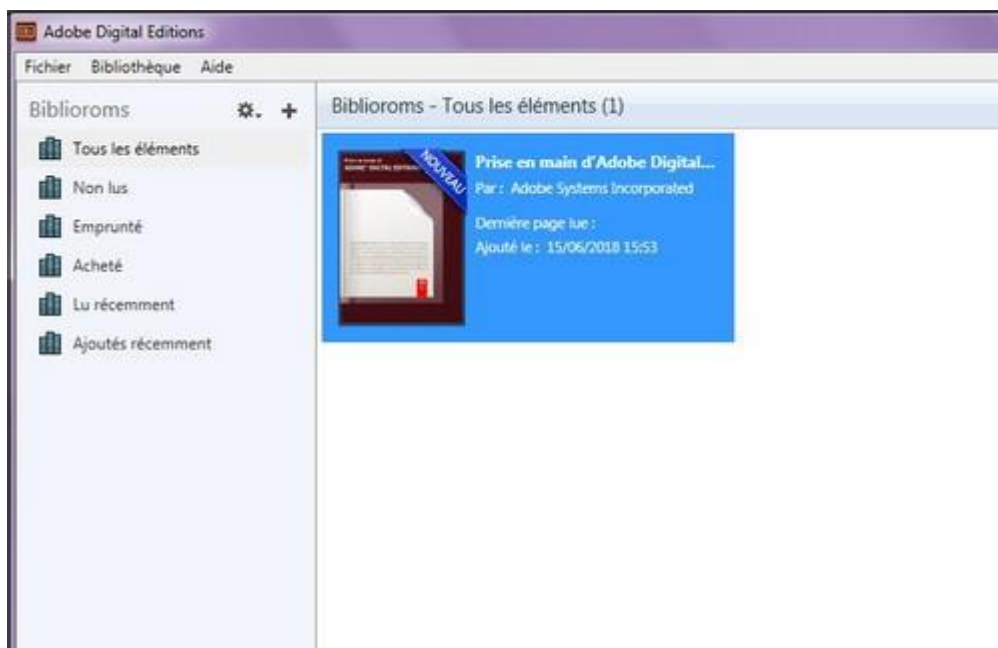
Adobe Digital Editions

Fichier Bibliothèque Aide

Bibliorooms

Tous les éléments
Non lus
Emprunté
Acheté
Lu récemment
Ajoutés récemment

Bibliorooms - Tous les éléments (1)

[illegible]
ADOBE DIGITAL EDITIONS

NOUVEAU

Prise en main d'Adobe Digital...
Par : Adobe Systems Incorporated
Dernière page lue :
Ajouté le : 15/06/2018 15:53